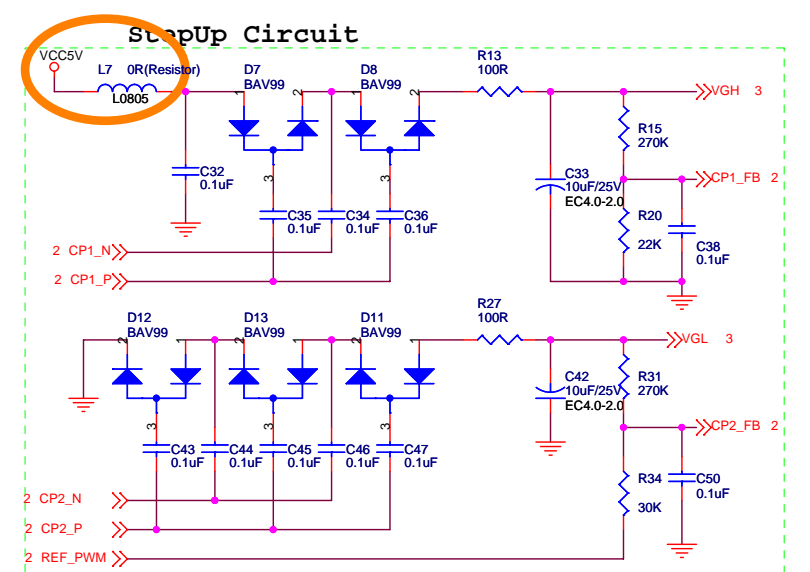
StepUp Circuit

VCC5V
L7 0R(Resistor)
L0805
D7
BAV99
D8
BAV99
R13
100R
VGH 3
C32
0.1uF
C35
0.1uF
C34
0.1uF
C36
0.1uF
C33
10uF/25V
EC4.0-2.0
R15
270K
CP1_FB 2
R20
22K
C38
0.1uF
2 CP1_N
2 CP1_P

D12
BAV99
D13
BAV99
D11
BAV99
R27
100R
VGL 3
C42
10uF/25V
EC4.0-2.0
R31
270K
CP2_FB 2
C43
0.1uF
C44
0.1uF
C45
0.1uF
C46
0.1uF
C47
0.1uF
R34
30K
C50
0.1uF
2 CP2_N
2 CP2_P
2 REF_PWM